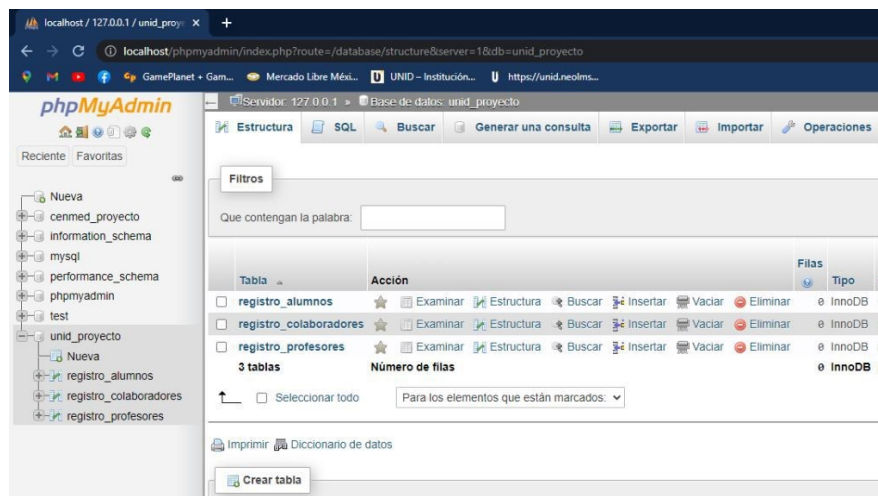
localhost / 127.0.0.1 / unid_proye ×
+
localhost/phpmyadmin/index.php?route=/database/structure&server=1&db=unid_proyecto
GamePlanet + Gam... Mercado Libre Méxi... UNID – Institución... https://unid.neolms...

phpMyAdmin
Reciente Favoritas
Nueva
cenmed_proyecto
information_schema
mysql
performance_schema
phpmyadmin
test
unid_proyecto
Nueva
registro_alumnos
registro_colaboradores
registro_profesores

Servidor: 127.0.0.1 » Base de datos: unid_proyecto
Estructura SQL Buscar Generar una consulta Exportar Importar Operaciones

Filtros
Que contengan la palabra:

| Tabla | Acción | Filas | Tipo |
|---|---|---|---|
| registro_alumnos | Examinar Estructura Buscar Insertar Vaciar Eliminar | 0 | InnoDB |
| registro_colaboradores | Examinar Estructura Buscar Insertar Vaciar Eliminar | 0 | InnoDB |
| registro_profesores | Examinar Estructura Buscar Insertar Vaciar Eliminar | 0 | InnoDB |
| 3 tablas | Número de filas | 0 | InnoDB |

Seleccionar todo Para los elementos que están marcados:

Imprimir Diccionario de datos

Crear tabla